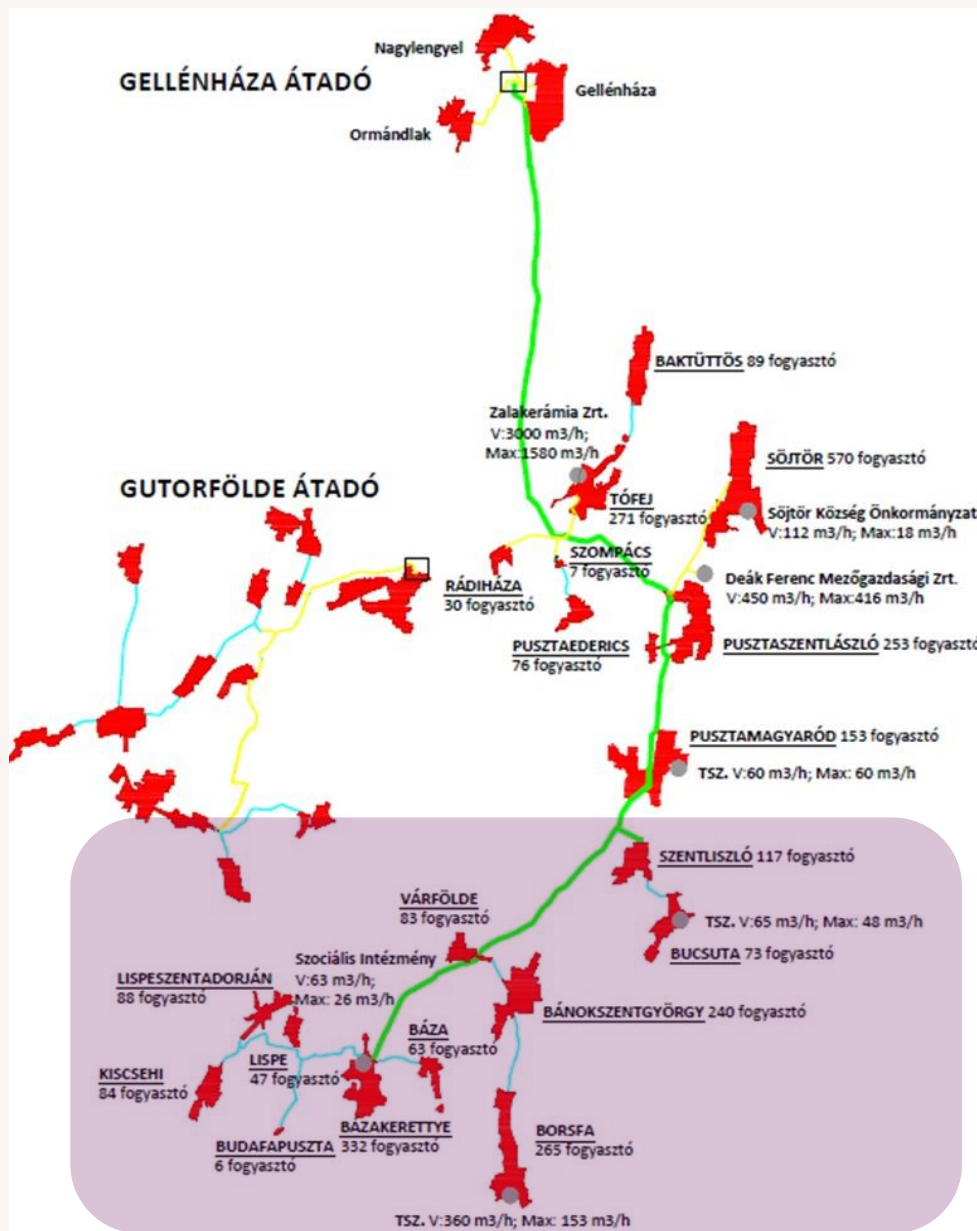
GELLÉNHÁZA ÁTADÓ

Nagylengyel

Gellénháza

Ormándlak

BAKTÜTTÖS 89 fogyasztó

Zalakerámia Zrt.
V:3000 m3/h;
Max:1580 m3/h

SÖJTÖR 570 fogyasztó

Söjtör Község Önkormányzat
V:112 m3/h; Max:18 m3/h

GUTORFÖLDE ÁTADÓ

TÓFEJ
271 fogyasztó

SZOMPÁCS
7 fogyasztó

Deák Ferenc Mezőgazdasági Zrt.
V:450 m3/h; Max:416 m3/h

RÁDIHÁZA
30 fogyasztó

PUSZTAEDERICS
76 fogyasztó

PUSZTASZENTLÁSZLÓ 253 fogyasztó

PUSZTAMAGYARÓD 153 fogyasztó

TSZ. V:60 m3/h; Max: 60 m3/h

SZENTLISZLÓ 117 fogyasztó

VÁRFÖLDE
83 fogyasztó

TSZ. V:65 m3/h; Max: 48 m3/h

Szociális Intézmény
V:63 m3/h;
Max: 26 m3/h

BUCSUTA 73 fogyasztó

LISPESZENTADORJÁN
88 fogyasztó

BÁNOKSZENTGYÖRGY 240 fogyasztó

BÁZA
63 fogyasztó

LISPE
47 fogyasztó

KISCSEHI
84 fogyasztó

BAZAKERETTYE
332 fogyasztó

BUDAFAPUSZTA
6 fogyasztó

BORSFA
265 fogyasztó

TSZ. V:360 m3/h; Max: 153 m3/h